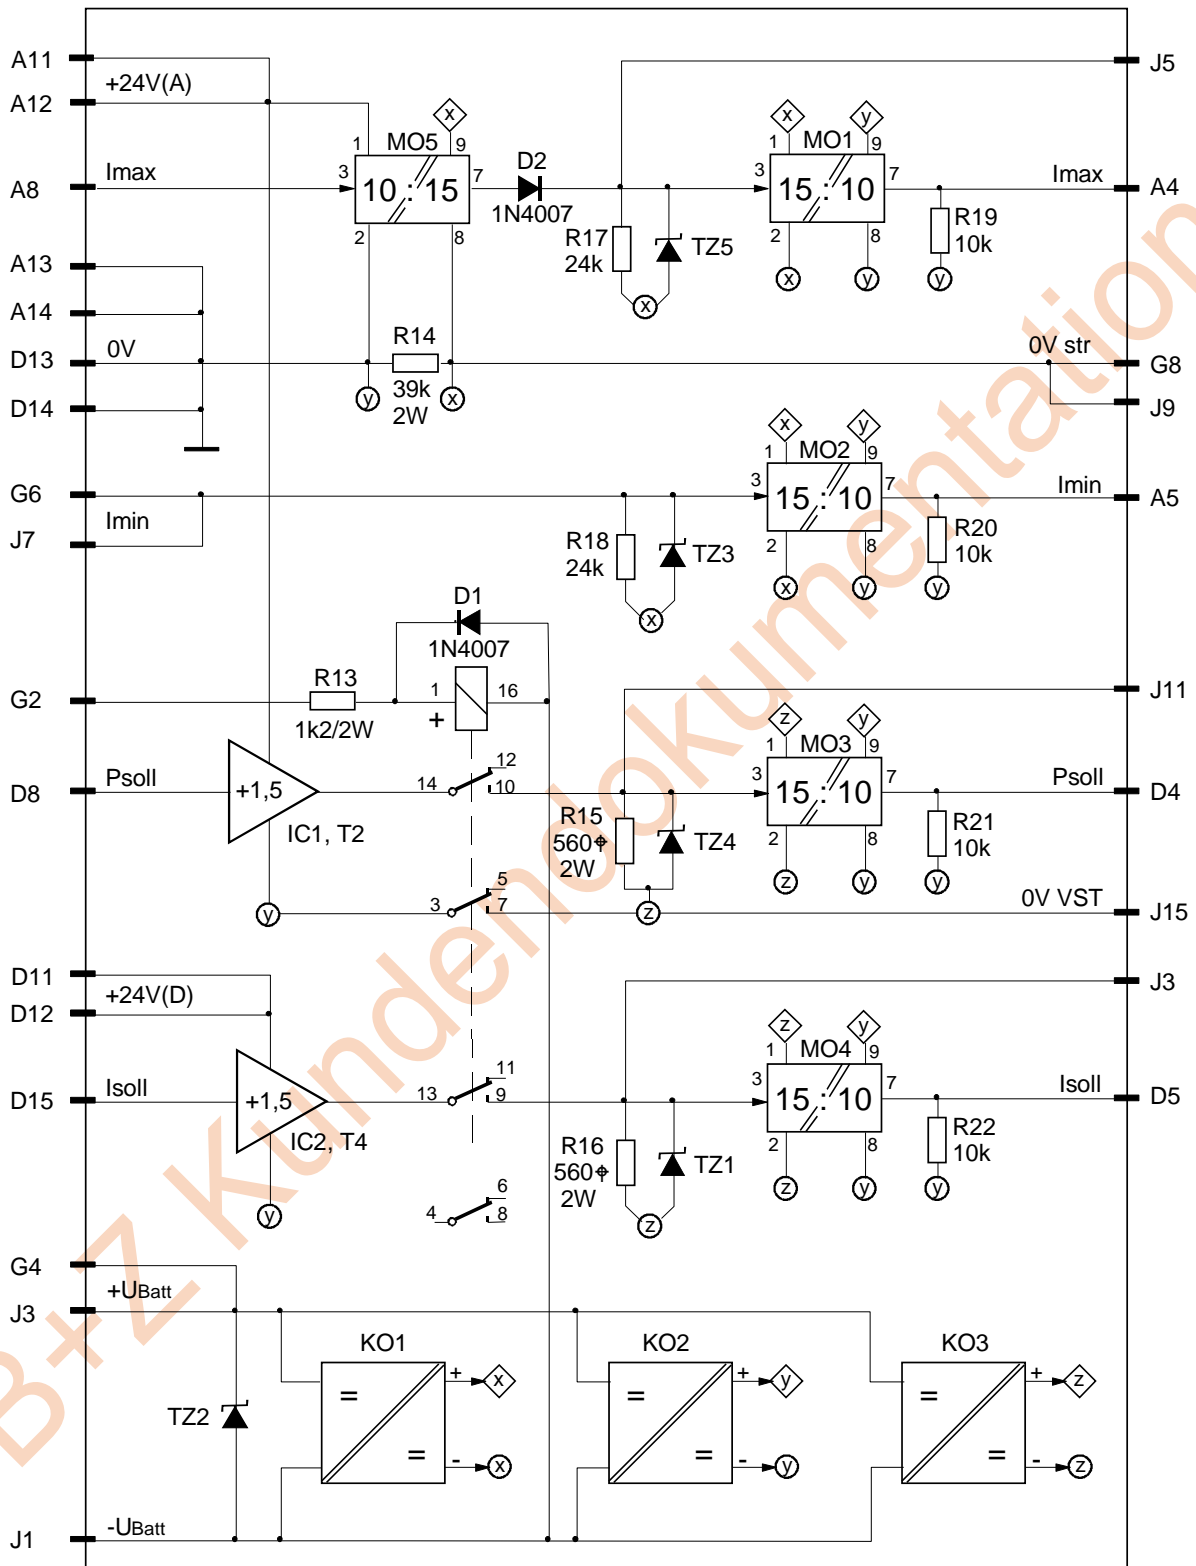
A11
A12
+24V(A)
A8
Imax
A13
A14
D13
0V
D14
G6
J7
Imin
G2
D8
Psoll
D11
D12
+24V(D)
D15
Isoll
G4
+UBatt
J3
J1
-UBatt

1 MO5 9
x
3
10 : 15
7
2 8
D2
1N4007
R14
39k
2W
y x
R17
24k
TZ5
x
1 MO1 9
x y
3
15 : 10
7
2 8
x y
R19
10k
y
Imax
J5
A4
0V str
G8
J9
1 MO2 9
x y
3
15 : 10
7
2 8
x y
R20
10k
y
R18
24k
TZ3
x
Imin
A5
D1
1N4007
R13
1k2/2W
1 16
+
14
12
10
+1,5
IC1, T2
R15
560
2W
TZ4
z
1 MO3 9
z y
3
15 : 10
7
2 8
z y
R21
10k
y
J11
Psoll
D4
0V VST
J15
y
3
5
7
11
13
9
+1,5
IC2, T4
y
R16
560
2W
TZ1
z
J3
1 MO4 9
z y
3
15 : 10
7
2 8
z y
R22
10k
y
Isoll
D5
6
4
8
KO1
=
=
+ x
- x
KO2
=
=
+ y
- y
KO3
=
=
+ z
- z
TZ2

B+Z Kundendokumentation